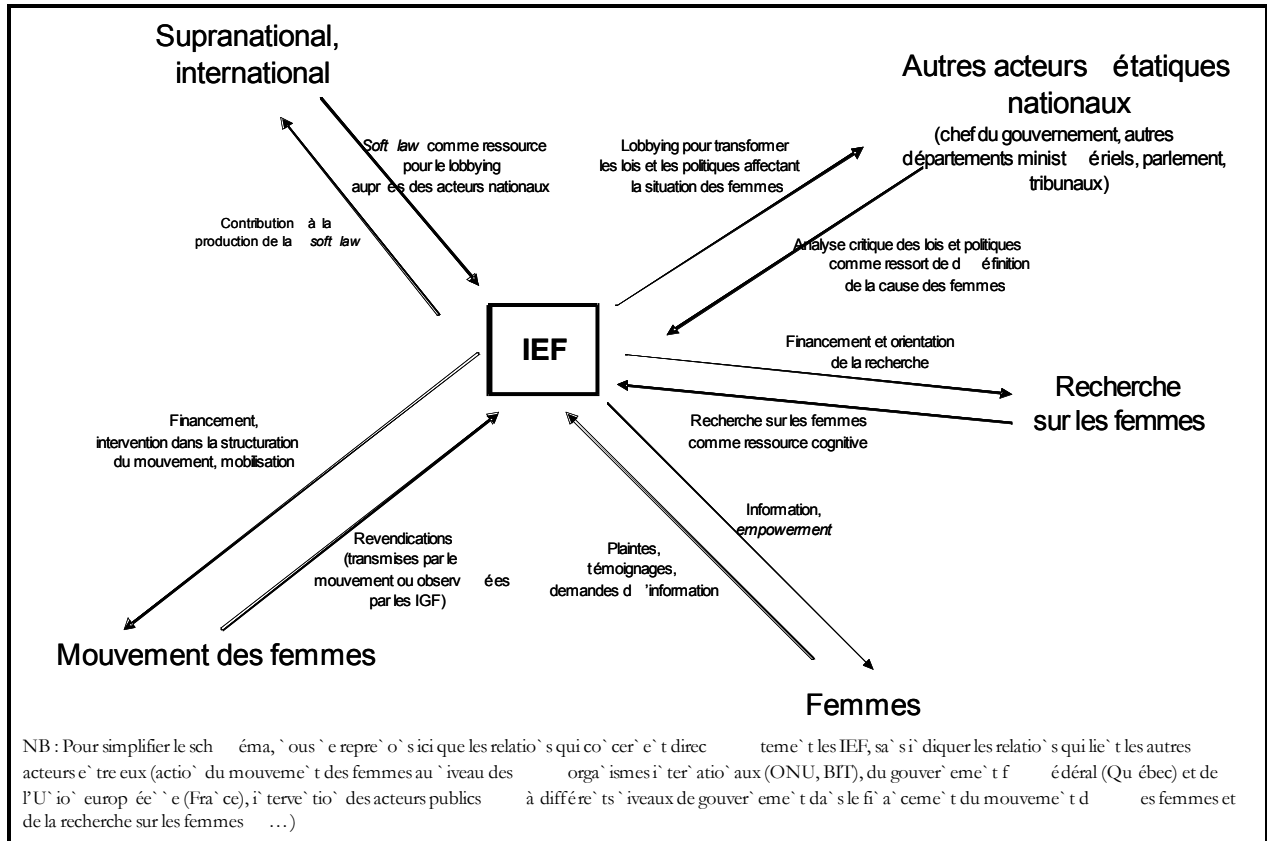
Supranational, international

Autres acteurs étatiques nationaux
(chef du gouvernement, autres départements ministériels, parlement, tribunaux)

*Soft law* comme ressource pour le lobbying auprès des acteurs nationaux

Lobbying pour transformer les lois et les politiques affectant la situation des femmes

Contribution à la production de la *soft law*

Analyse critique des lois et politiques comme ressort de définition de la cause des femmes

IEF

Financement et orientation de la recherche

Recherche sur les femmes

Recherche sur les femmes comme ressource cognitive

Financement, intervention dans la structuration du mouvement, mobilisation

Information, *empowerment*

Revendications (transmises par le mouvement ou observées par les IGF)

Plaintes, témoignages, demandes d'information

Mouvement des femmes

Femmes

NB : Pour simplifier le sch éma, `ous `e repre`o`s ici que les relatio`s qui co`cer`e`t direc teme`t les IEF, sa`s i`diquer les relatio`s qui lie`t les autres acteurs e`tre eux (actio` du mouveme`t des femmes au `iveau des orga`ismes i`ter`atio`aux (ONU, BIT), du gouver`eme`t f édéral (Qu ébec) et de l'U`io` europ ée``e (Fra`ce), i`terve`tio` des acteurs publics à différe`ts `iveaux de gouver`eme`t da`s le fi`a`ceme`t du mouveme`t d es femmes et de la recherche sur les femmes …)